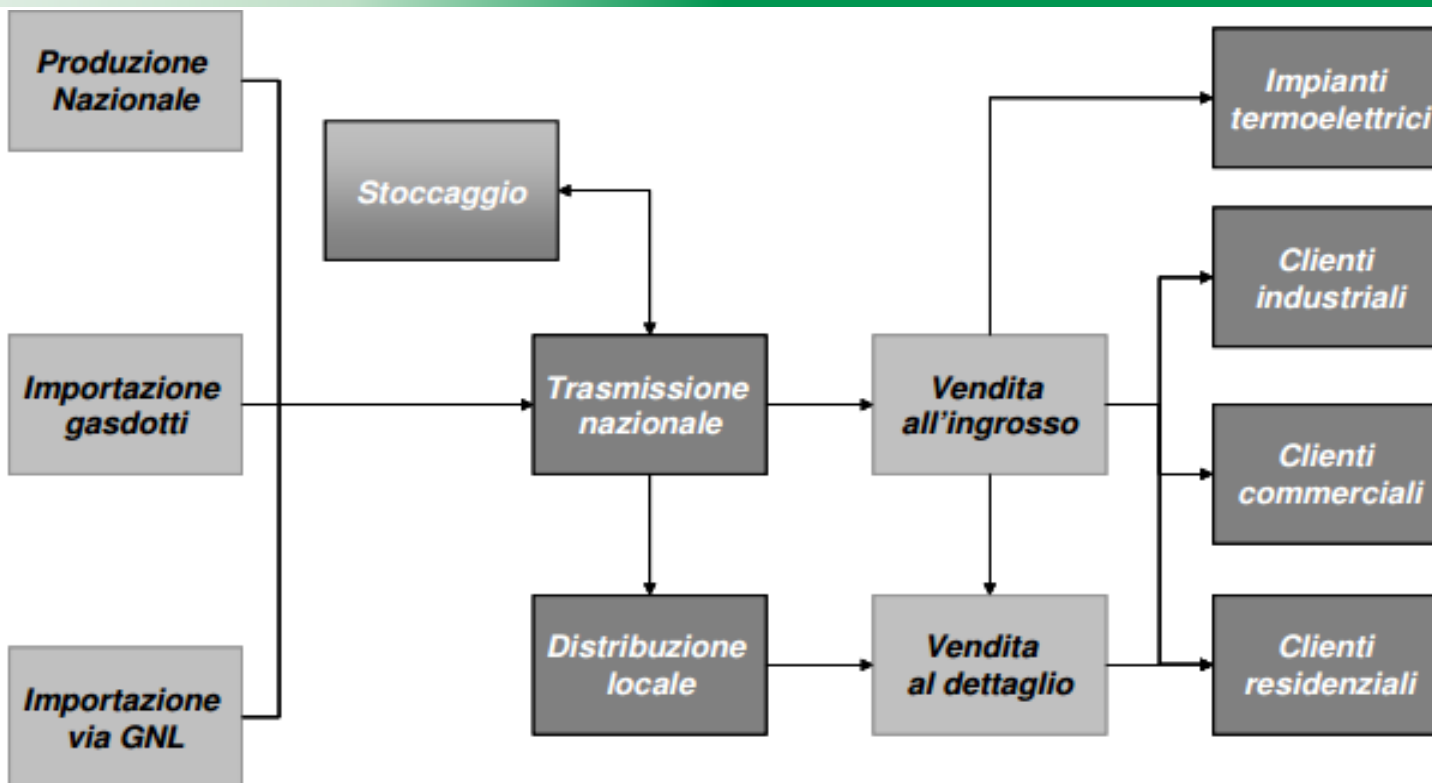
Produzione Nazionale

Importazione gasdotti

Importazione via GNL

Stoccaggio

Trasmissione nazionale

Distribuzione locale

Vendita all'ingrosso

Vendita al dettaglio

Impianti termoelettrici

Clienti industriali

Clienti commerciali

Clienti residenziali